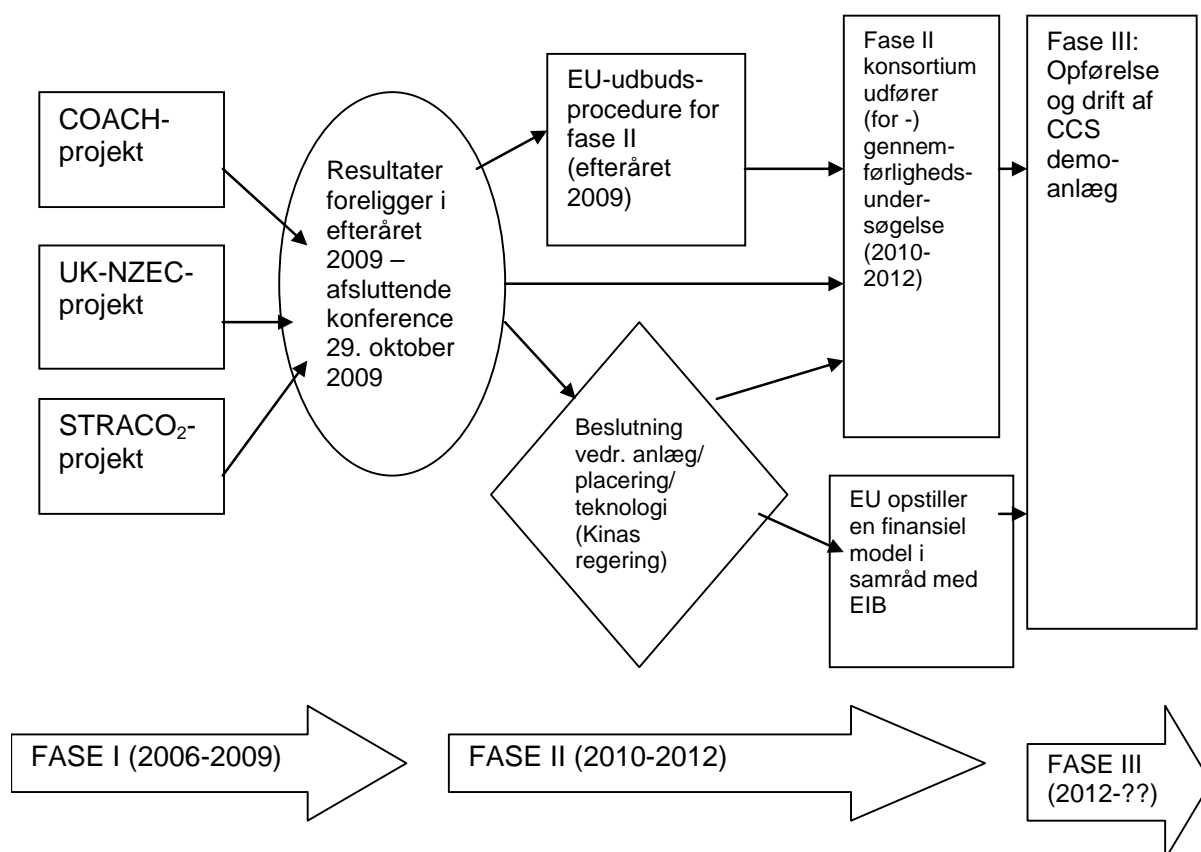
COACH-projekt

UK-NZEC-projekt

STRACO$_2$-projekt

Resultater foreligger i efteråret 2009 – afsluttende konference 29. oktober 2009

EU-udbuds-procedure for fase II (efteråret 2009)

Beslutning vedr. anlæg/ placering/ teknologi (Kinas regering)

Fase II konsortium udfører (for -) gennemførligheds-undersøgelse (2010-2012)

EU opstiller en finansiel model i samråd med EIB

Fase III: Opførelse og drift af CCS demo-anlæg

FASE I (2006-2009)

FASE II (2010-2012)

FASE III (2012-??)